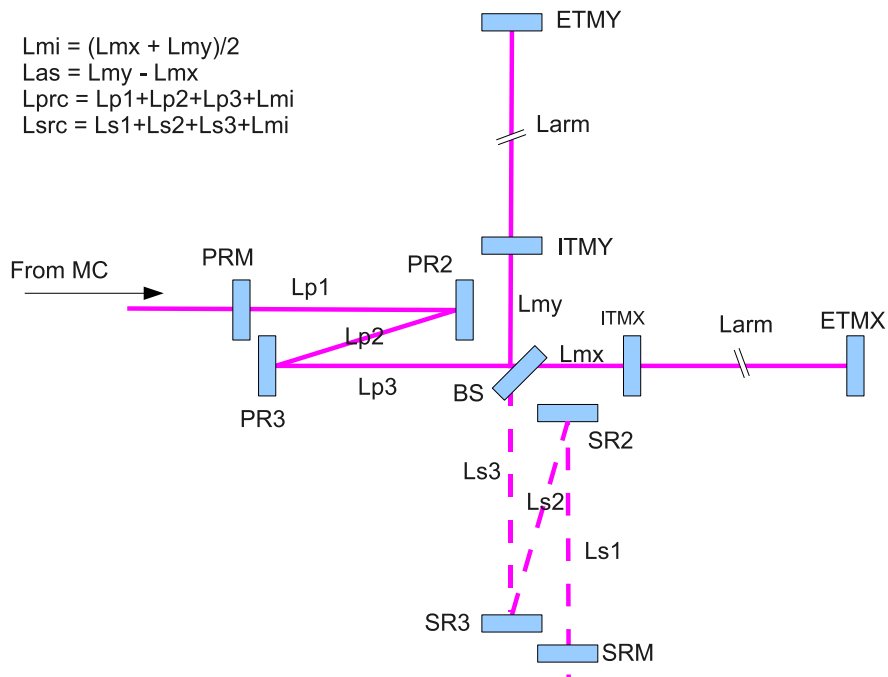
Lmi = (Lmx + Lmy)/2
Las = Lmy - Lmx
Lprc = Lp1+Lp2+Lp3+Lmi
Lsrc = Ls1+Ls2+Ls3+Lmi

ETMY

Larm

ITMY

From MC

PRM

Lp1

PR2

Lmy

ITMX

Larm

ETMX

Lp2

Lmx

PR3

Lp3

BS

SR2

Ls3

Ls2

Ls1

SR3

SRM